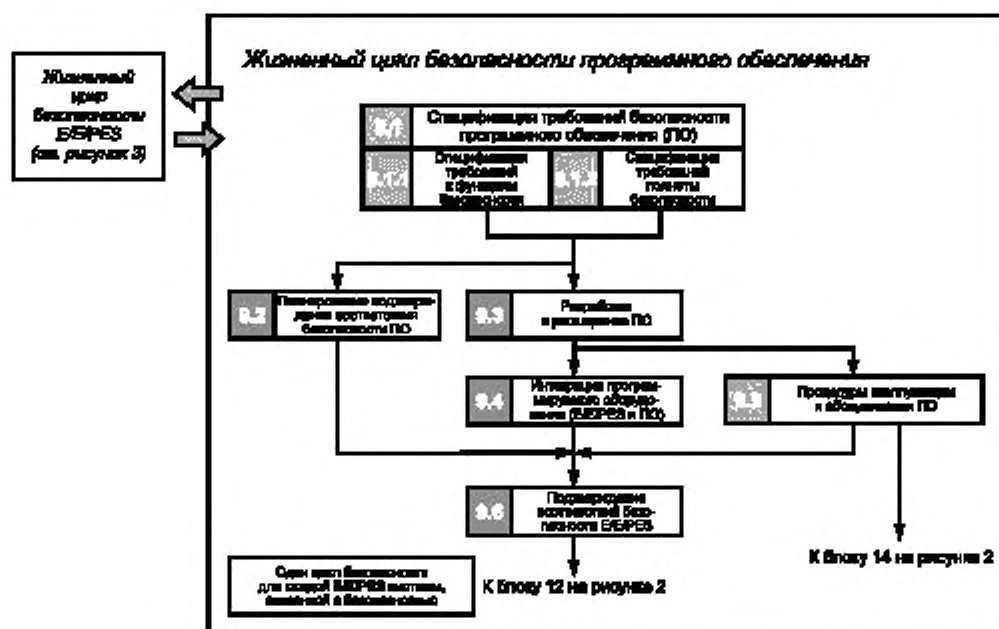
Жизненный цикл безопасности программного обеспечения

Жизненный цикл безопасности Е/Е/PES (см. рисунок 3)

9.1 Спецификация требований безопасности программного обеспечения (ПО)

9.1.1 Спецификация требований к функциям безопасности

9.1.2 Спецификация требований полноты безопасности

9.2 Планирование подтверждения соответствия безопасности ПО

9.3 Разработка и расширение ПО

9.4 Интеграция программируемого оборудования (Е/Е/PES и ПО)

9.5 Процедуры эксплуатации и обслуживания ПО

9.6 Подтверждение соответствия безопасности Е/Е/PES

Один цикл безопасности для каждой Е/Е/PES системы, связанной с безопасностью

К блоку 12 на рисунке 2

К блоку 14 на рисунке 2